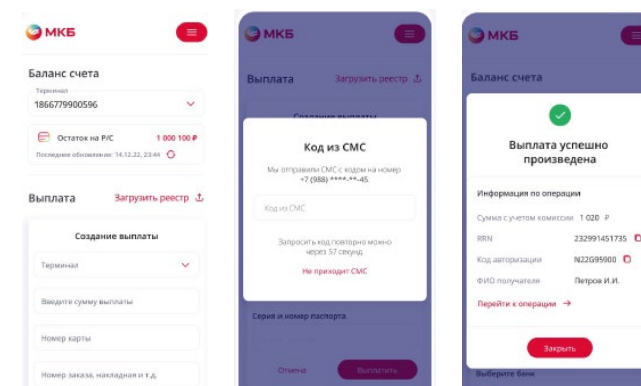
МКБ

Баланс счета

Терминал
1866779900596

Остаток на Р/С 1 000 100 ₽
Последнее обновление: 14.12.22, 23:44

Выплата Загрузить реестр

Создание выплаты

Терминал

Введите сумму выплаты

Номер карты

Номер заказа, накладная и т.д.

МКБ

Выплата Загрузить реестр

Создание выплаты

Код из СМС

Мы отправили СМС с кодом на номер +7 (988) ***-**-45

Код из СМС

Запросить код повторно можно через 57 секунд

Не приходит СМС

Серия и номер паспорта

Отмена Выплатить

МКБ

Баланс счета

Выплата успешно произведена

Информация по операции

Сумма с учетом комиссии 1 020 ₽

RRN 232991451735

Код авторизации N22G95900

ФИО получателя Петров И.И.

Перейти к операции →

Закрыть

Выберите банк